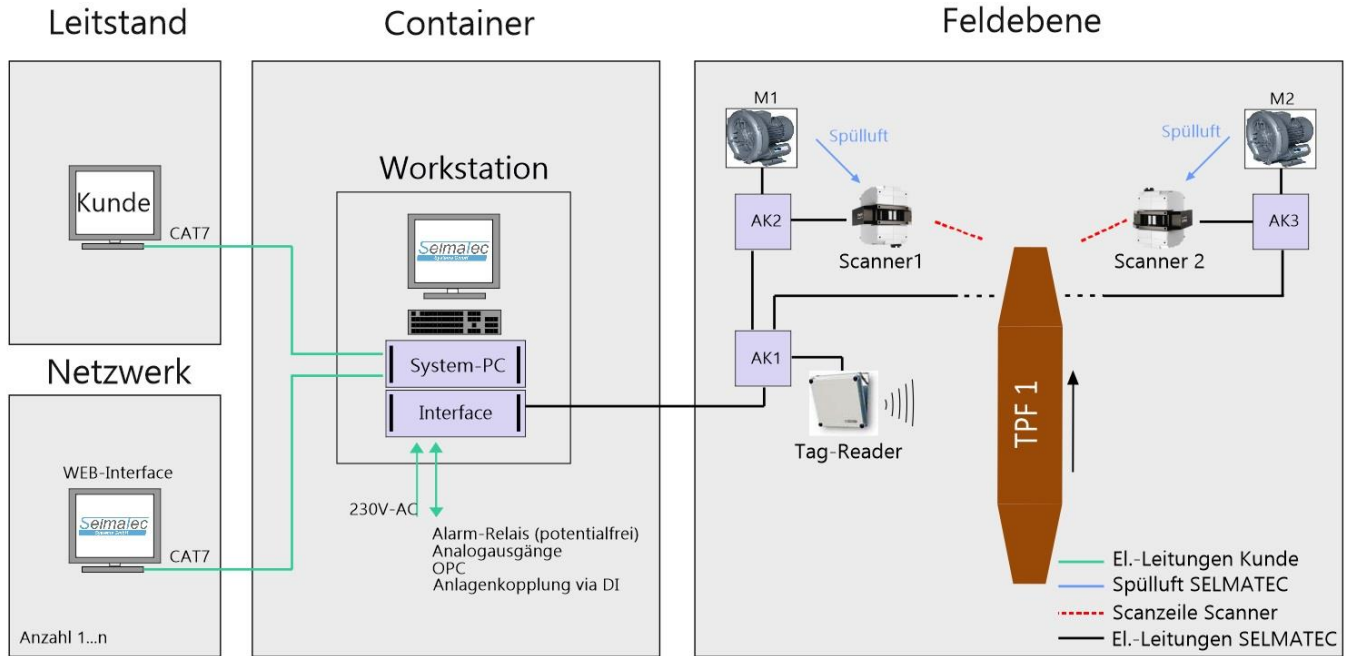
Leitstand

Container

Feldebene

Kunde

CAT7

Workstation

Selmatec

System-PC

Interface

Netzwerk

WEB-Interface

Selmatec

CAT7

Anzahl 1...n

230V-AC

Alarm-Relais (potentialfrei)
Analogausgänge
OPC
Anlagenkopplung via DI

M1

Spülluft

AK2

Scanner1

M2

Spülluft

AK3

Scanner 2

AK1

Tag-Reader

TPF 1

El.-Leitungen Kunde
Spülluft SELMATEC
Scanzeile Scanner
El.-Leitungen SELMATEC